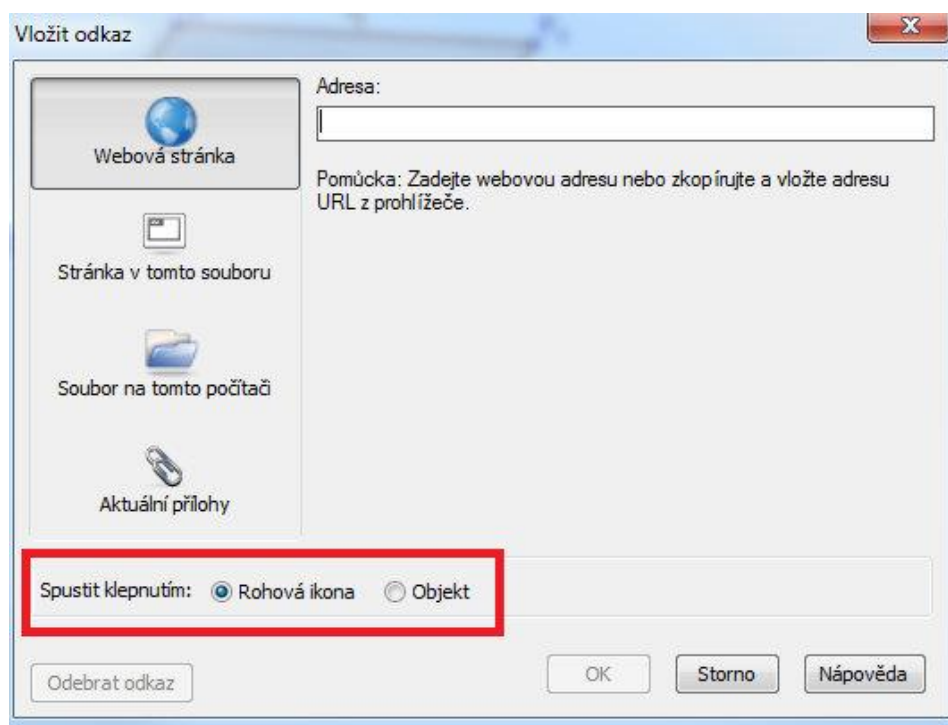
Vložit odkaz

Webová stránka

Stránka v tomto souboru

Soubor na tomto počítači

Aktuální přílohy

Adresa:

Pomůcka: Zadejte webovou adresu nebo zkopírujte a vložte adresu URL z prohlížeče.

Spustit klepnutím: Rohová ikona Objekt

Odebrat odkaz

OK

Storno

Nápověda